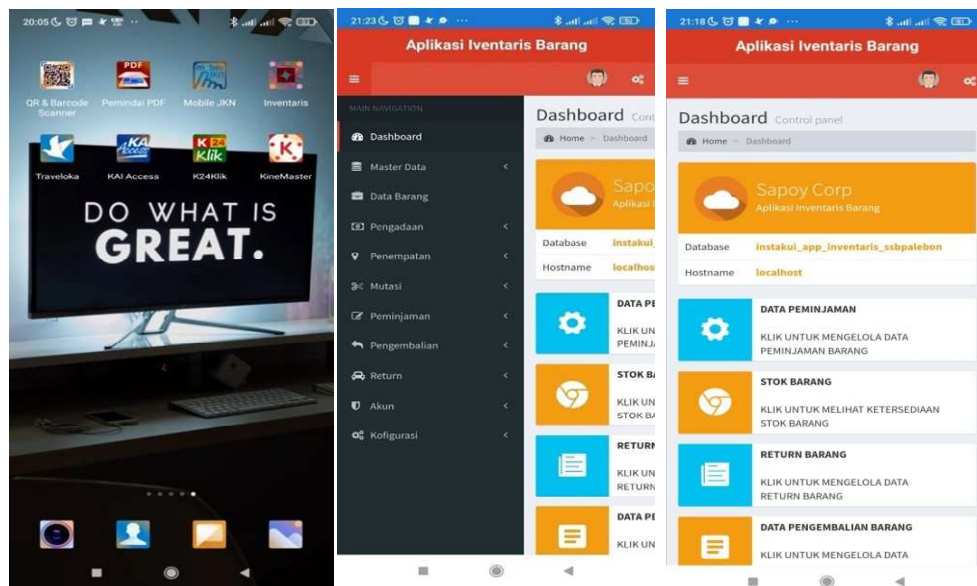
20:05

QR & Barcode Scanner
PDF
Pemindai PDF
Mobile JKN
Inventaris
Traveloka
KAI Access
K24Klik
KineMaster

DO WHAT IS GREAT.

21:23

Aplikasi Iventaris Barang

MAIN NAVIGATION
Dashboard
Master Data
Data Barang
Pengadaan
Penempatan
Mutasi
Peminjaman
Pengembalian
Return
Akun
Kofigurasi

Dashboard Contr
Home > Dashboard
Sapoy
Aplikasi I
Database instakui_
Hostname localhos
DATA PE
KLIK UNTU
PEMINJA
STOK BA
KLIK UNTU
STOK BA
RETURN
KLIK UNTU
RETURN
DATA PE
KLIK UNT

21:18

Aplikasi Iventaris Barang

Dashboard Control panel
Home > Dashboard
Sapoy Corp
Aplikasi Inventaris Barang
Database instakui_app_inventaris_ssbpalebon
Hostname localhost
DATA PEMINJAMAN
KLIK UNTUK MENGELOLA DATA PEMINJAMAN BARANG
STOK BARANG
KLIK UNTUK MELIHAT KETERSEDIAAN STOK BARANG
RETURN BARANG
KLIK UNTUK MENGELOLA DATA RETURN BARANG
DATA PENGEMBALIAN BARANG
KLIK UNTUK MENGELOLA DATA